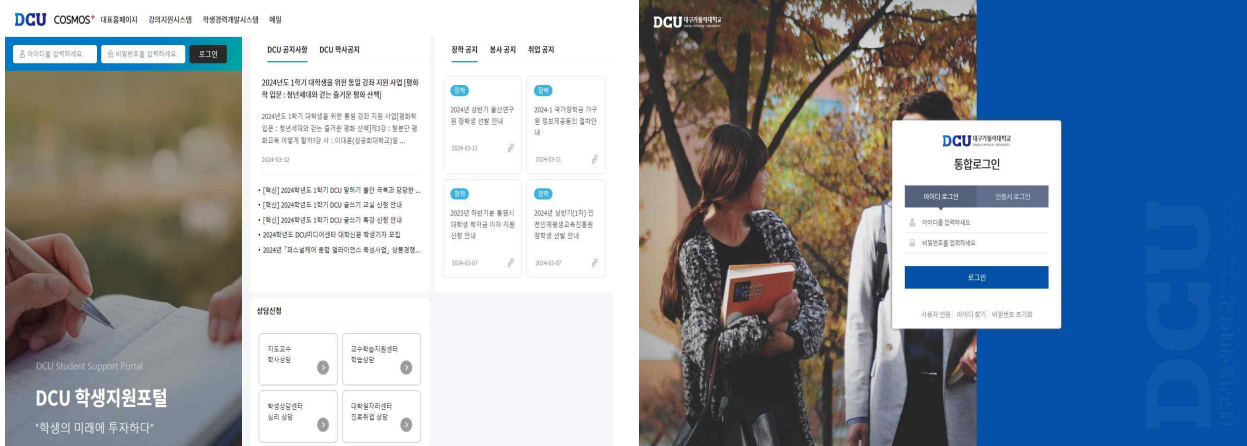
DCU COSMOS* 대표홈페이지 강의지원시스템 학생경력개발시스템 메일

아이디를 입력하세요. 비밀번호를 입력하세요. 로그인

DCU Student Support Portal

DCU 학생지원포털

"학생의 미래에 투자하다"

DCU 공지사항 DCU 학사공지

2024년도 1학기 대학생을 위한 통일 강좌 지원 사업 [평화학 입문 : 청년세대와 걷는 즐거운 평화 산책]

2024년도 1학기 대학생을 위한 통일 강좌 지원 사업[평화학 입문 : 청년세대와 걷는 즐거운 평화 산책]제3강 : 청춘단 평화교육 어떻게 할까?강 사 : 이대훈[성공회대학교]일 ...

2024-03-12

• [확신] 2024학년도 1학기 DCU 말하기 불안 극복과 당당한 ...
• [확신] 2024학년도 1학기 DCU 글쓰기 교실 신청 안내
• [확신] 2024학년도 1학기 DCU 글쓰기 특강 신청 안내
• 2024년도 DCU미디어센터 대학신문 학생기자 모집
• 2024년 「피스널케어 종합 컬리어언스 특성사업」 상품경쟁...

장학 공지 봉사 공지 취업 공지

장학
2024년 상반기 울산연구원 장학생 선발 안내
2024-03-12

장학
2024-1 국가장학금 가구원 정보제공동의 절차안내
2024-03-11

장학
2023년 하반기분 통명시 대학생 학자금 이자 지원 신청 안내
2024-03-07

장학
2024년 상반기(1차) 인천인재평생교육진흥원 장학생 선발 안내
2024-03-07

상담신청

지도교수 학사상담

교수학습지원센터 학업상담

학생상담센터 심리 상담

대학일자리센터 진로취업 상담

DCU 대구가톨릭대학교

DCU 대구가톨릭대학교

통합로그인

아이디 로그인 인증서 로그인

아이디를 입력하세요

비밀번호를 입력하세요

로그인

사용자 인증 아이디 찾기 비밀번호 초기화

DCU